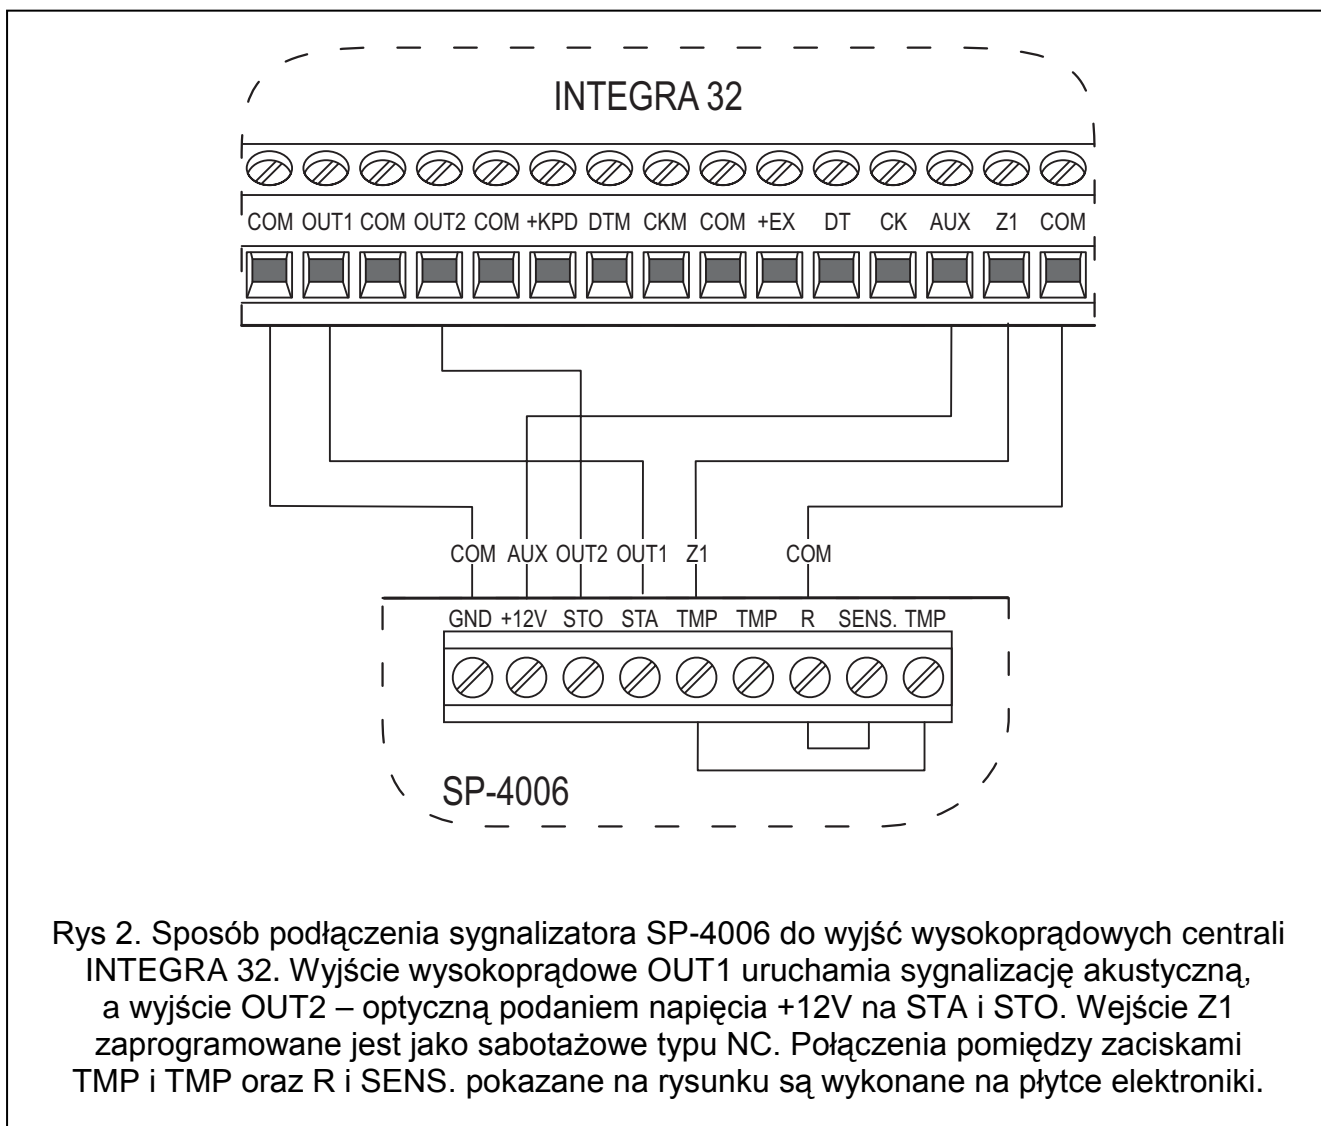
INTEGRA 32

COM OUT1 COM OUT2 COM +KPD DTM CKM COM +EX DT CK AUX Z1 COM

COM AUX OUT2 OUT1 Z1 COM

GND +12V STO STA TMP TMP R SENS. TMP

SP-4006

Rys 2. Sposób podłączenia sygnalizatora SP-4006 do wyjść wysokoprądowych centrali INTEGRA 32. Wyjście wysokoprądowe OUT1 uruchamia sygnalizację akustyczną, a wyjście OUT2 – optyczną podaniem napięcia +12V na STA i STO. Wejście Z1 zaprogramowane jest jako sabotażowe typu NC. Połączenia pomiędzy zaciskami TMP i TMP oraz R i SENS. pokazane na rysunku są wykonane na płytce elektroniki.